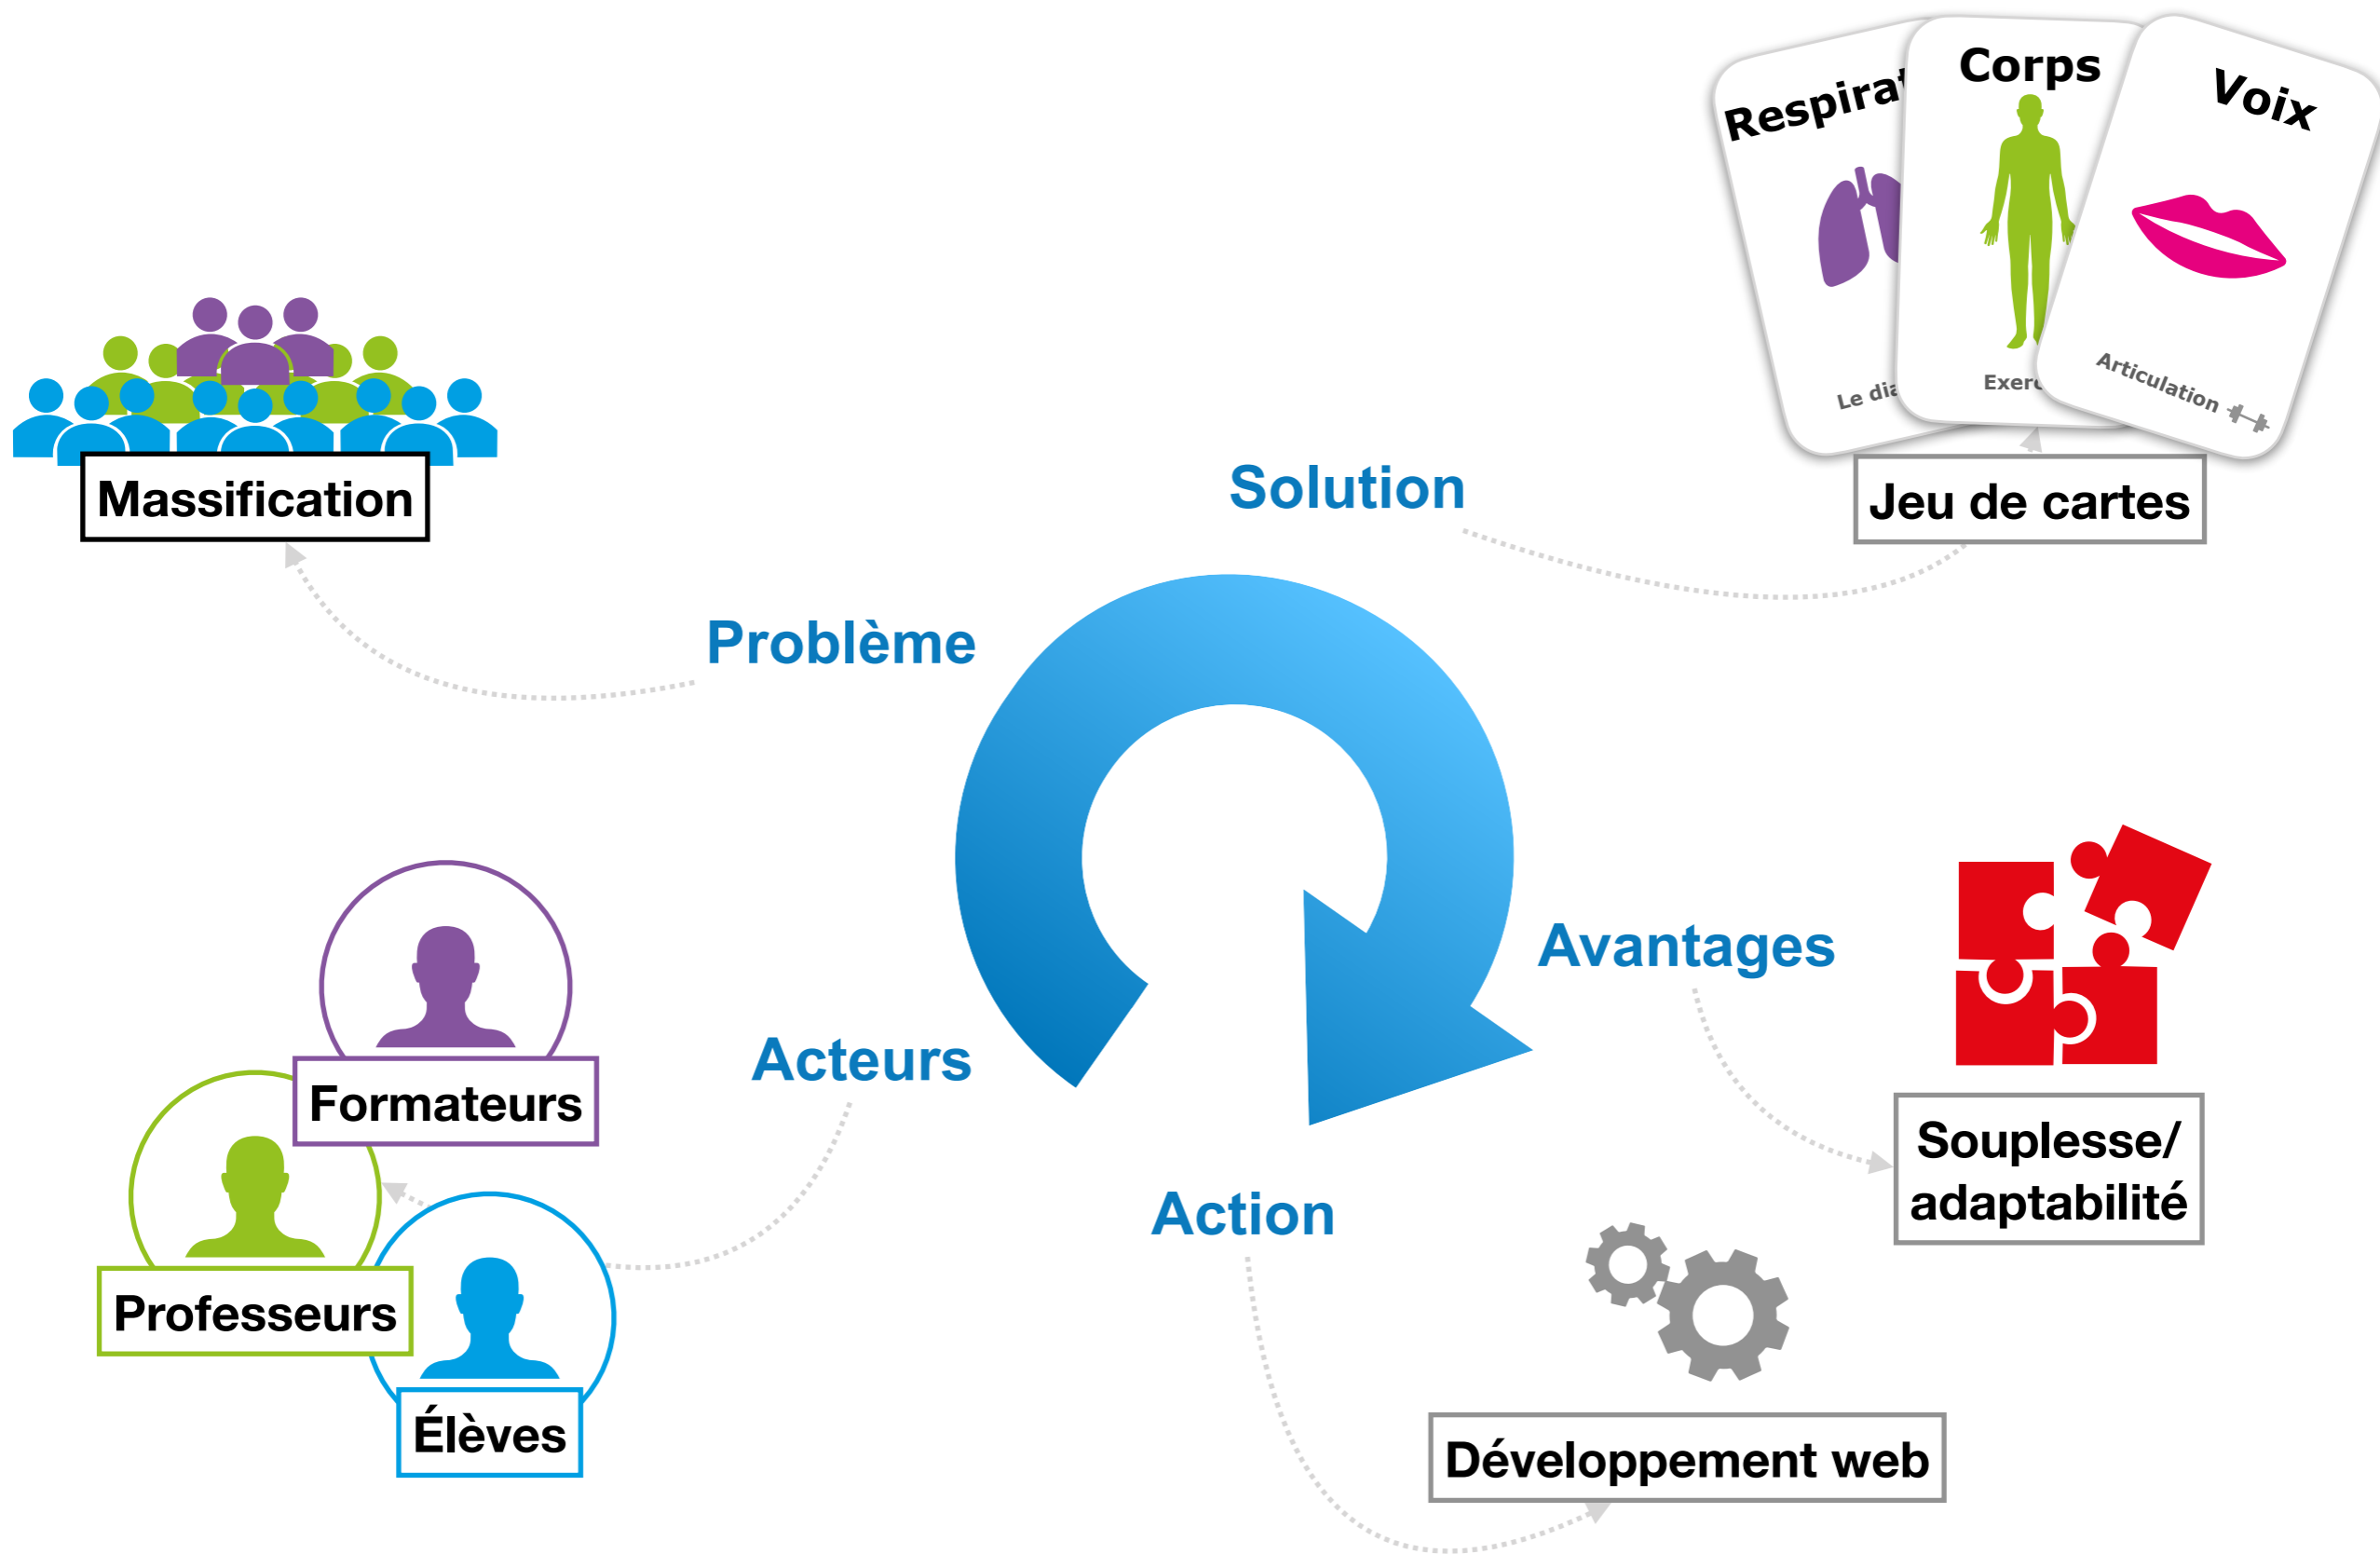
Massification

Respirat
Le dia

Corps
Exerc

Voix
Articulation

Jeu de cartes

Solution

Problème

Avantages

Souplesse/ adaptabilité

Acteurs

Formateurs

Professeurs

Élèves

Action

Développement web